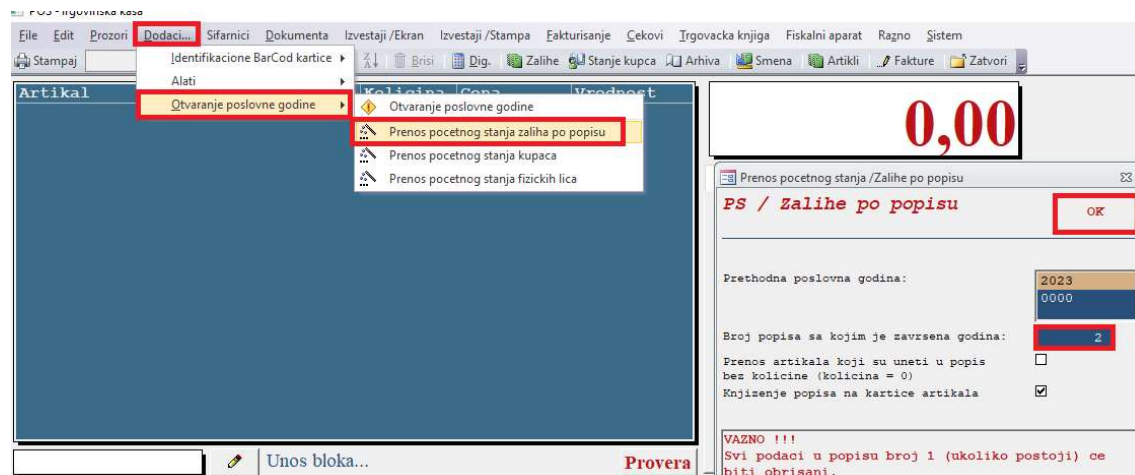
POS - Trgovinska kasa

File Edit Prozori Dodaci... Sifarnici Dokumenta Izvestaji /Ekran Izvestaji /Stampa Fakturisanje Cekovi Trgovacka knjiga Fiskalni aparat Razno Sistem

Stampaj Brisi Dig. Zalihe Stanje kupca Arhiva Smena Artikli Fakture Zatvori

Identifikacione BarCod kartice
Alati
Otvaranje poslovne godine

Otvaranje poslovne godine
Prenos pocetnog stanja zaliha po popisu
Prenos pocetnog stanja kupaca
Prenos pocetnog stanja fizickih lica

Artikal Kolicina Cena Vrednost

0,00

Prenos pocetnog stanja /Zalihe po popisu

PS / Zalihe po popisu

OK

Prethodna poslovna godina:
2023
0000

Broj popisa sa kojim je zavrsena godina: 2

Prenos artikala koji su uneti u popis bez kolicine (kolicina = 0)

Knjizenje popisa na kartice artikala

VAZNO !!!
Svi podaci u popisu broj 1 (ukoliko postoji) ce biti obrisani.

Unos bloka...

Provera